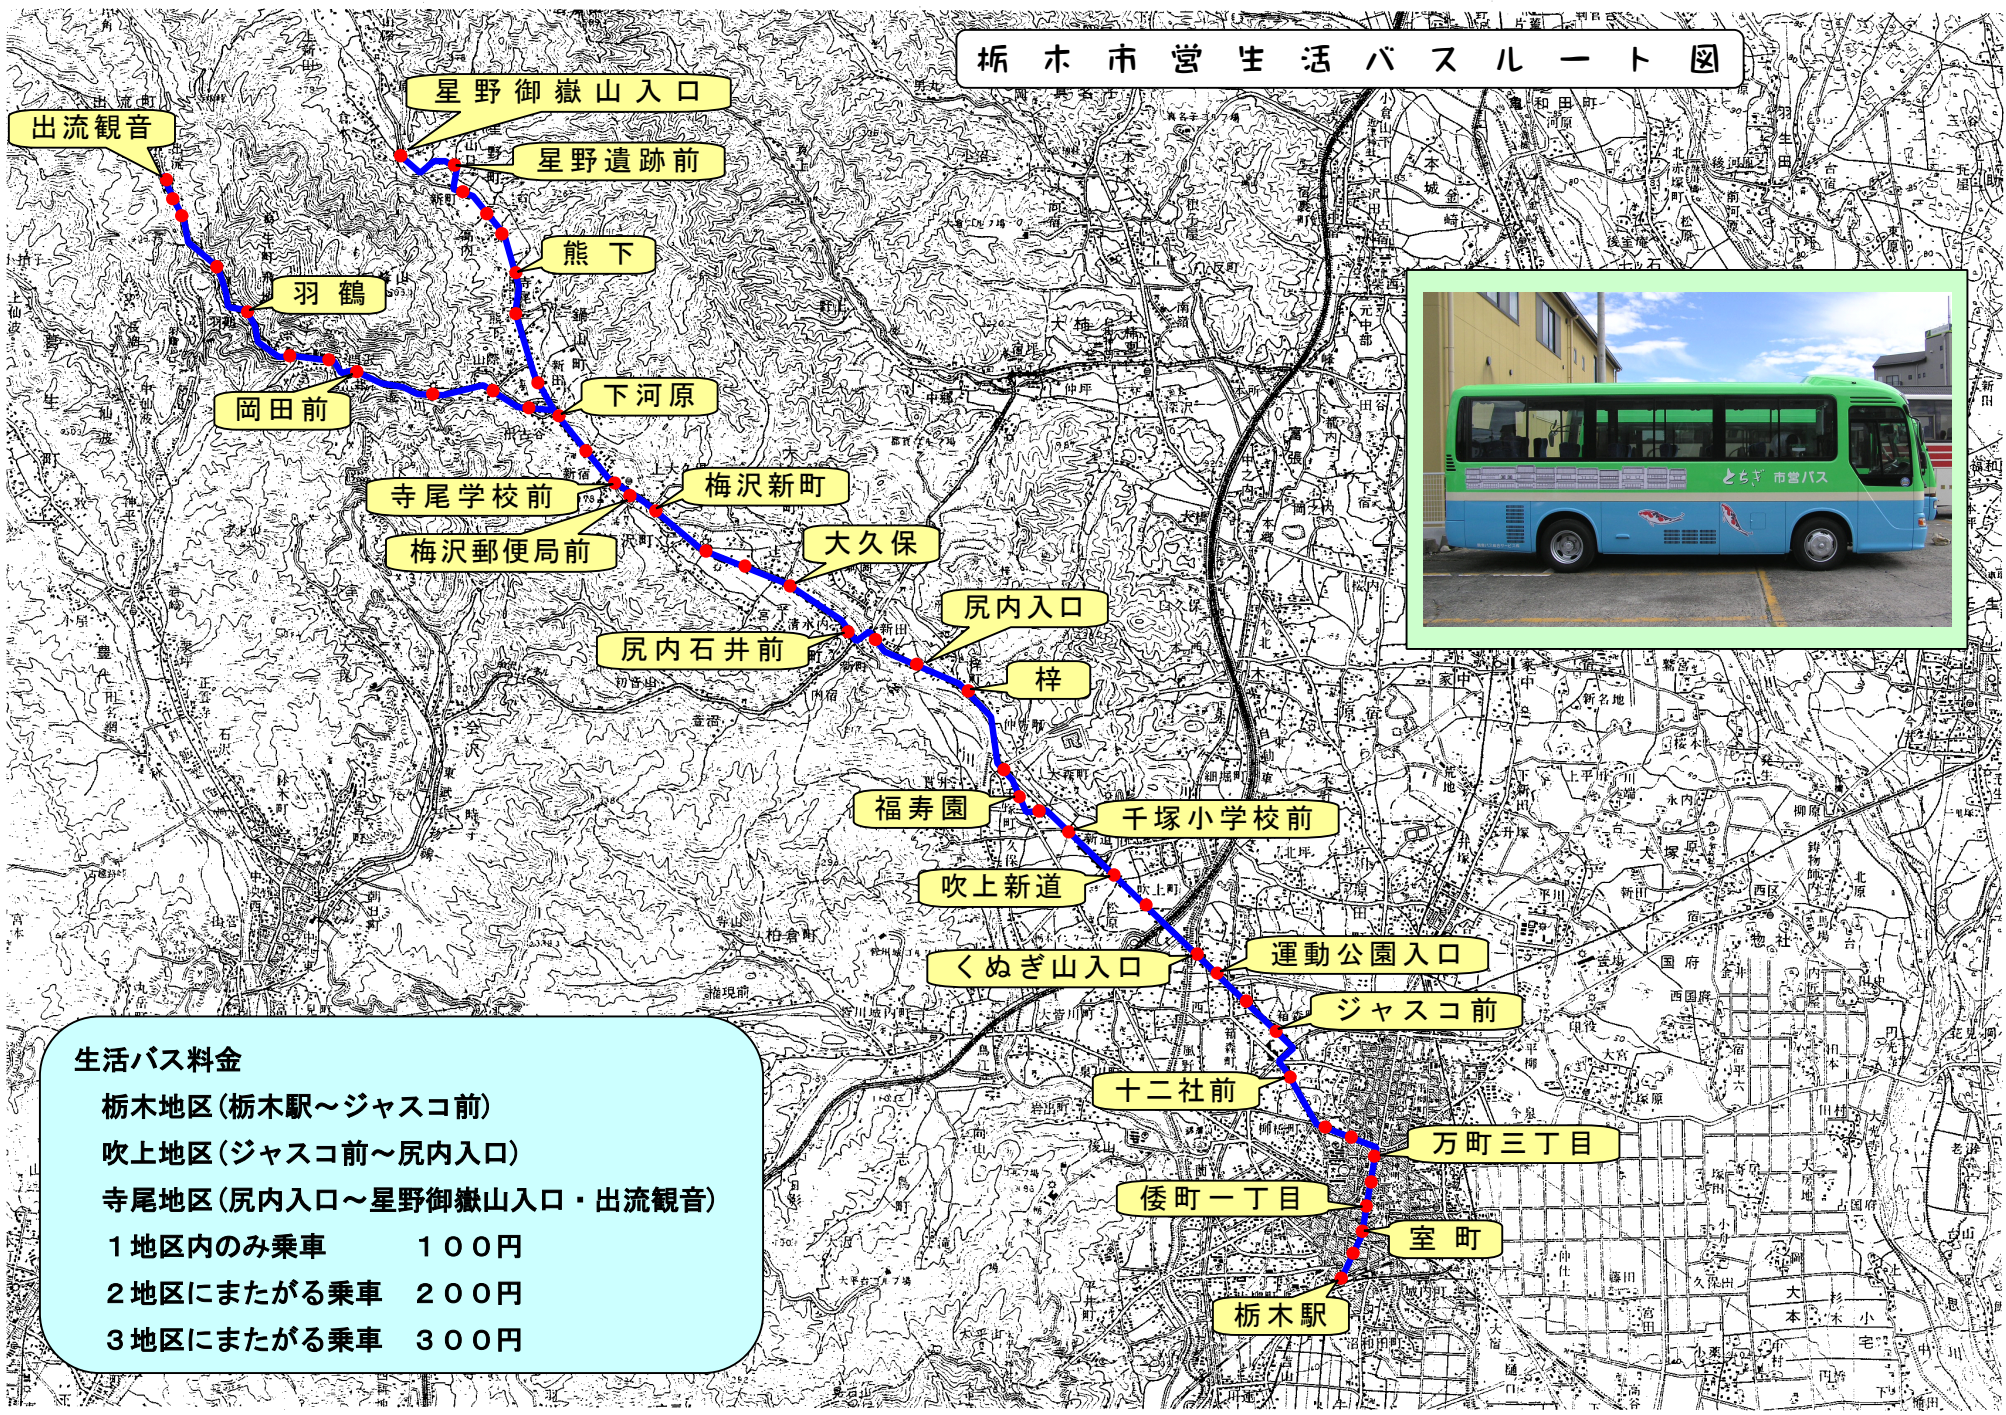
栃木市営生活バスルート図

星野御嶽山入口
出流観音
星野遺跡前
熊下
羽鶴
岡田前
下河原
寺尾学校前
梅沢新町
梅沢郵便局前
大久保
尻内入口
尻内石井前
梓
福寿園
千塚小学校前
吹上新道
くぬぎ山入口
運動公園入口
ジャスコ前
十二社前
万町三丁目
倭町一丁目
室町
栃木駅

とちぎ 市営バス

生活バス料金
栃木地区（栃木駅～ジャスコ前）
吹上地区（ジャスコ前～尻内入口）
寺尾地区（尻内入口～星野御嶽山入口・出流観音）
１地区内のみ乗車　１００円
２地区にまたがる乗車　２００円
３地区にまたがる乗車　３００円